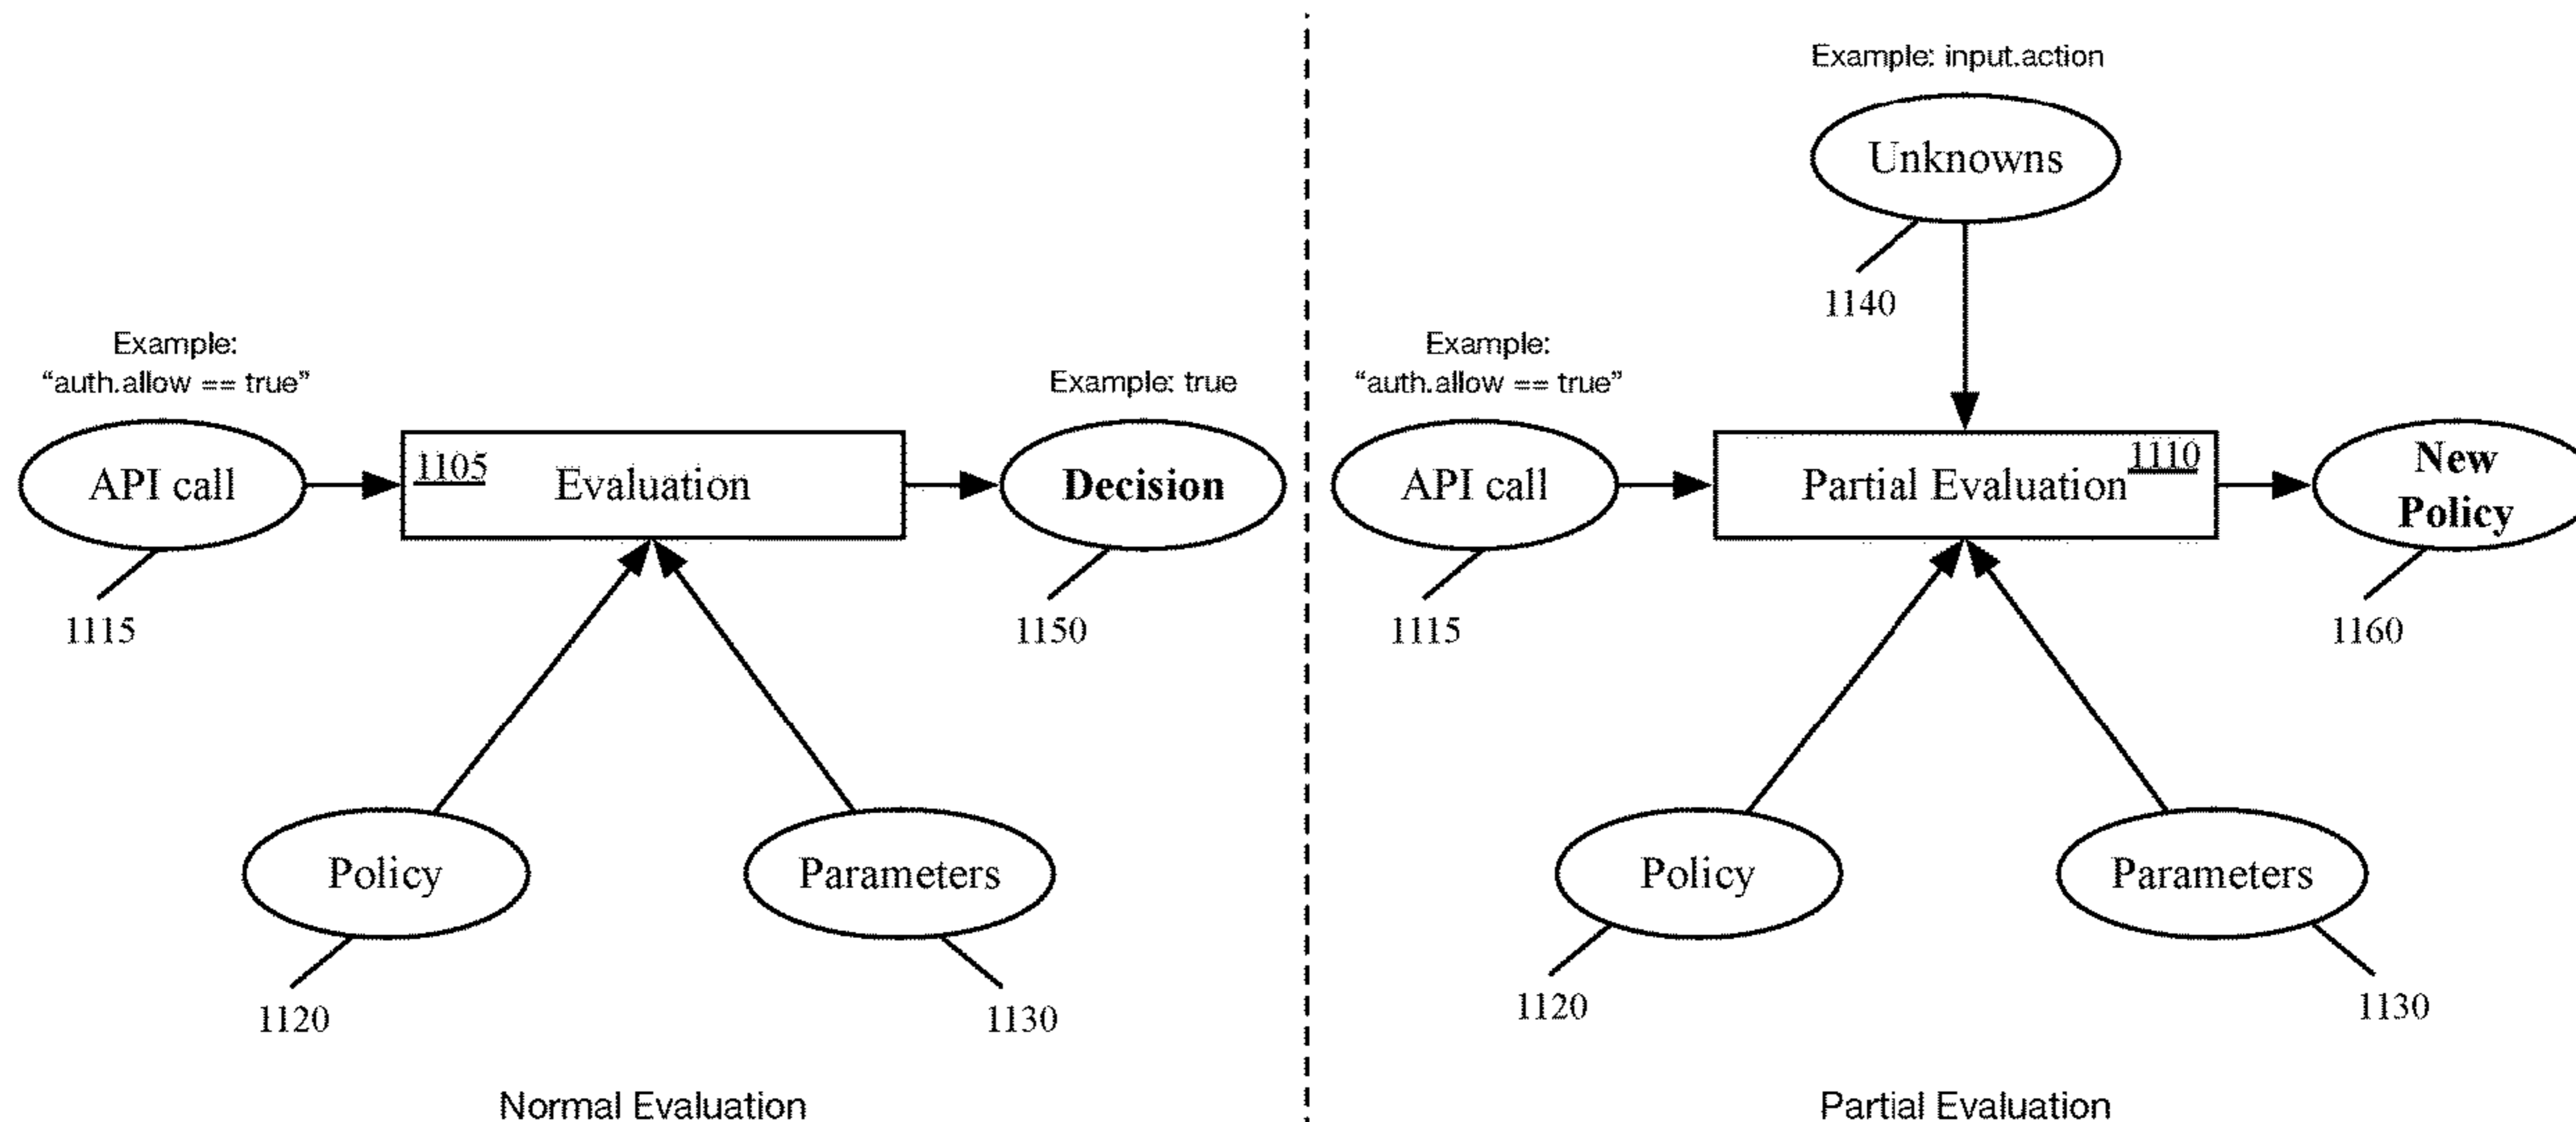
Example: "auth.allow == true"

API call

1115

1105 Evaluation

Example: true

Decision

1150

Policy

1120

Parameters

1130

Normal Evaluation

Example: input.action

Unknowns

1140

Example: "auth.allow == true"

API call

1115

Partial Evaluation 1110

New Policy

1160

Policy

1120

Parameters

1130

Partial Evaluation